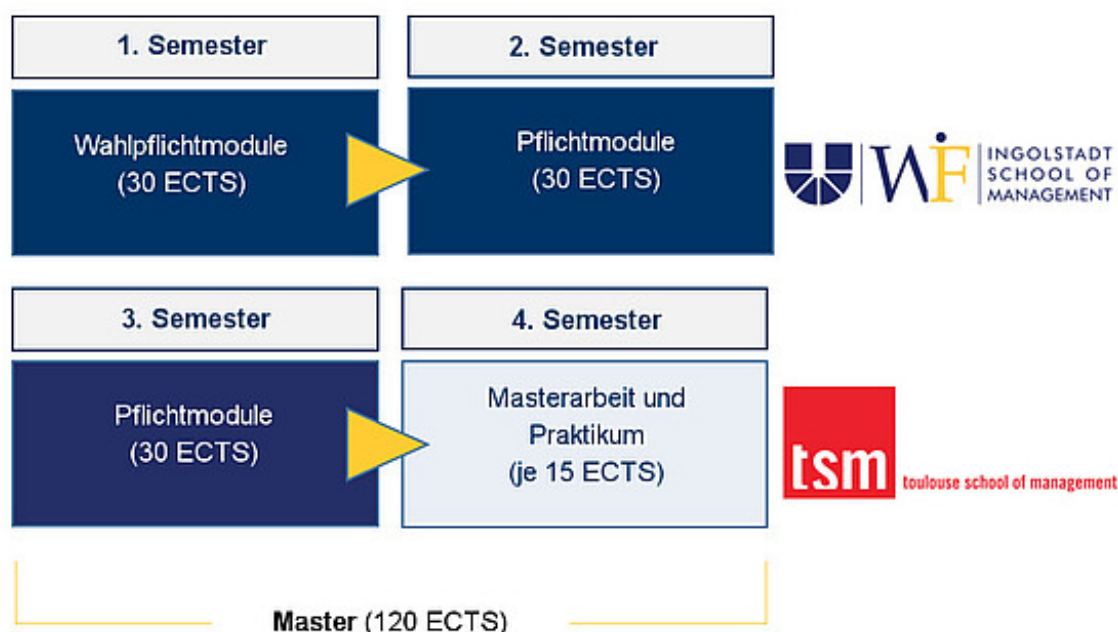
1. Semester

2. Semester

Wahlpflichtmodule
(30 ECTS)

Pflichtmodule
(30 ECTS)

WF INGOLSTADT SCHOOL OF MANAGEMENT

3. Semester

4. Semester

Pflichtmodule
(30 ECTS)

Masterarbeit und Praktikum
(je 15 ECTS)

tsm toulouse school of management

Master (120 ECTS)